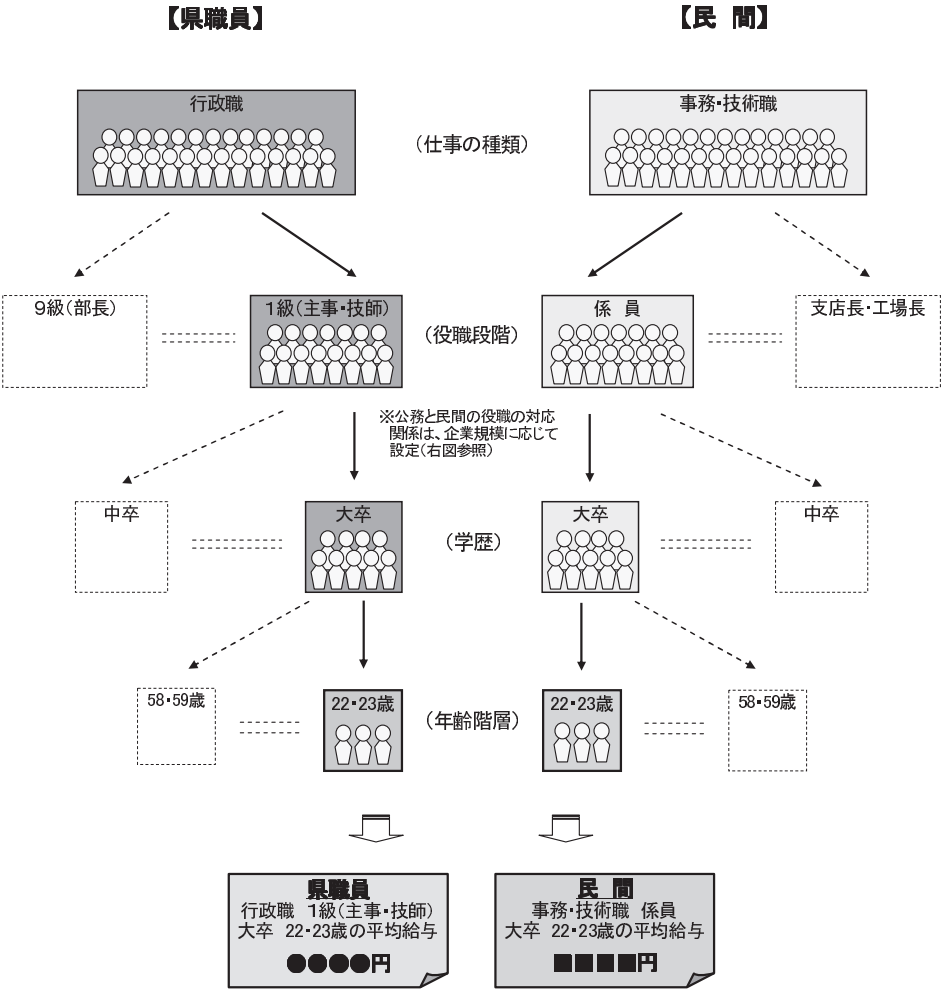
【県職員】

【民　間】

行政職

（仕事の種類）

事務・技術職

9級（部長）

1級（主事・技師）

（役職段階）

係　員

支店長・工場長

※公務と民間の役職の対応関係は、企業規模に応じて設定（右図参照）

中卒

大卒

（学歴）

大卒

中卒

58・59歳

22・23歳

（年齢階層）

22・23歳

58・59歳

県職員
行政職　1級（主事・技師）
大卒　22・23歳の平均給与
●●●●円

民　間
事務・技術職　係員
大卒　22・23歳の平均給与
■■■■円